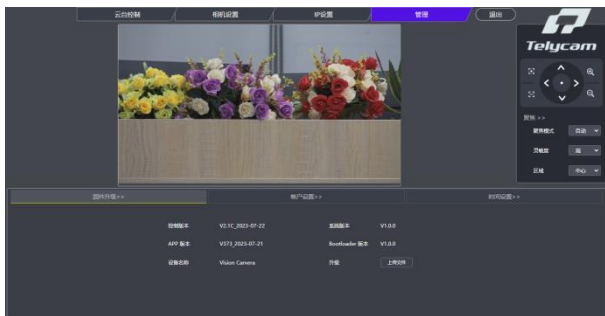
云台控制
相机设置
IP设置
管理
退出

Telycam

聚焦 >>
聚焦模式 自动
灵敏度 高
区域 中心

固件升级 >>
帐户设置 >>
时间设置 >>

控制版本 V2.TC_2023-07-22
系统版本 V1.0.0
APP 版本 V373_2023-07-21
Bootloader 版本 V1.0.0
设备名称 Vision Camera
升级 上传文件